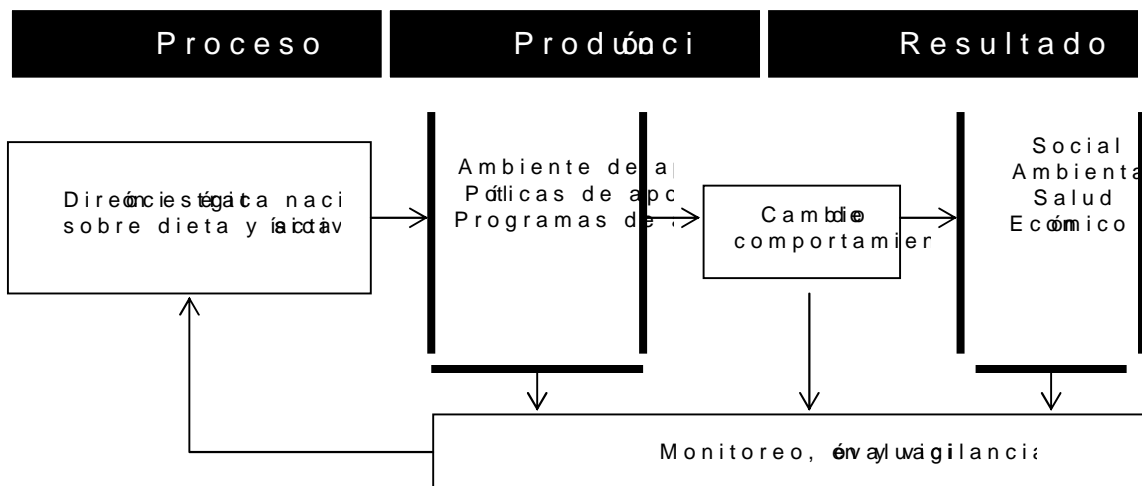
Proceso
Produónci
Resultado

Direóncies tégitca naci sobre dieta y ísaicdtiav

Ambiente de ap
Pótlicas de apo
Programas de

Cambdieo comportamier

Social
Ambienta
Salud
Ecóm̃ico

Monitoreo, évn aylu wágilancia